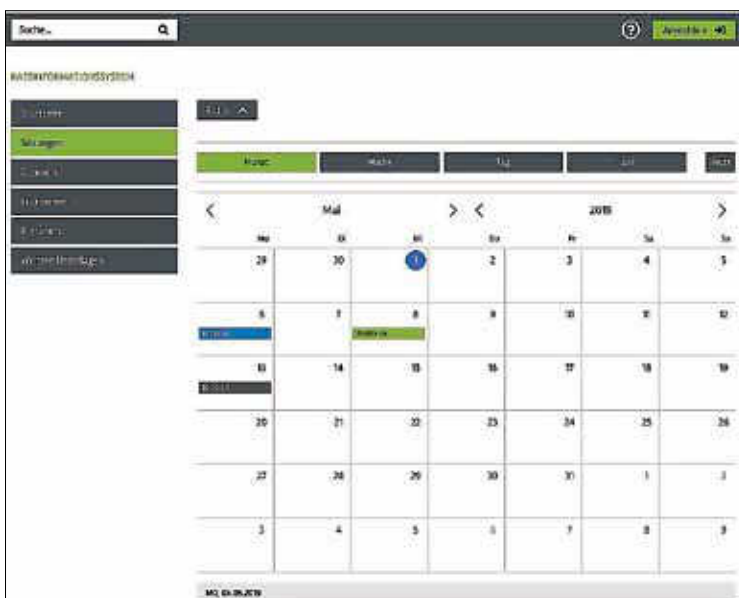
Suche...

Anmelden

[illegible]

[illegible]

Sitzungen

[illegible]

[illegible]

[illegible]

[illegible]

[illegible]

Monat | Woche | Tag | Liste | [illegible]

Mai

2019

| Mo | Di | Mi | Do | Fr | Sa | So |
|---|---|---|---|---|---|---|
| 29 | 30 | 1 | 2 | 3 | 4 | 5 |
| 6 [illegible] | 7 | 8 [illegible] | 9 | 10 | 11 | 12 |
| 13 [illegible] | 14 | 15 | 16 | 17 | 18 | 19 |
| 20 | 21 | 22 | 23 | 24 | 25 | 26 |
| 27 | 28 | 29 | 30 | 31 | 1 | 2 |
| 3 | 4 | 5 | 6 | 7 | 8 | 9 |

MO, 06.05.2019